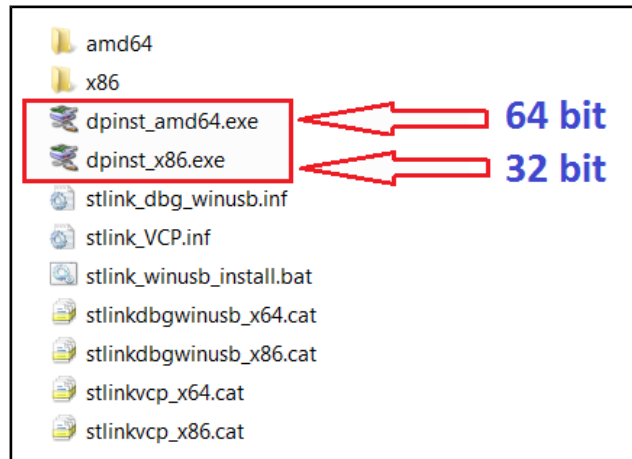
amd64
x86
dpinst_amd64.exe
dpinst_x86.exe
stlink_dbg_winusb.inf
stlink_VCP.inf
stlink_winusb_install.bat
stlinkdbgwinusb_x64.cat
stlinkdbgwinusb_x86.cat
stlinkvcp_x64.cat
stlinkvcp_x86.cat

64 bit
32 bit